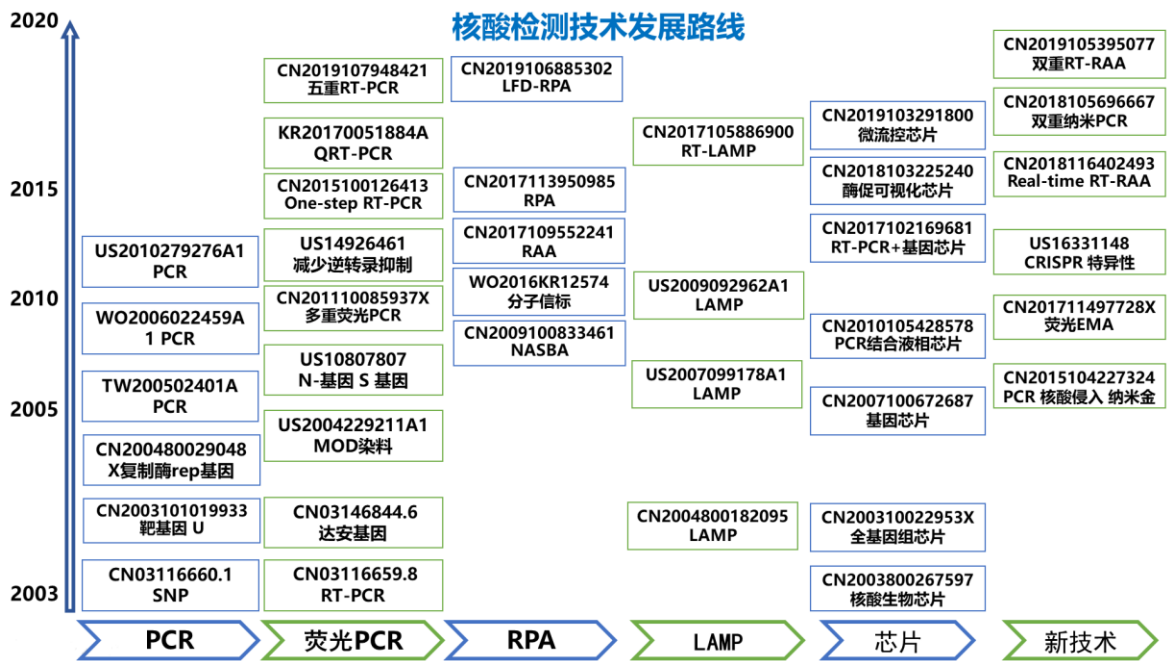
核酸检测技术发展路线

2020
2015
2010
2005
2003

US2010279276A1
PCR

WO2006022459A
1 PCR

TW200502401A
PCR

CN200480029048
X复制酶rep基因

CN2003101019933
靶基因 U

CN03116660.1
SNP

CN2019107948421
五重RT-PCR

KR20170051884A
QRT-PCR

CN2015100126413
One-step RT-PCR

US14926461
减少逆转录抑制

CN201110085937X
多重荧光PCR

US10807807
N-基因 S 基因

US2004229211A1
MOD染料

CN03146844.6
达安基因

CN03116659.8
RT-PCR

CN2019106885302
LFD-RPA

CN2017113950985
RPA

CN2017109552241
RAA

WO2016KR12574
分子信标

CN2009100833461
NASBA

CN2017105886900
RT-LAMP

US2009092962A1
LAMP

US2007099178A1
LAMP

CN2004800182095
LAMP

CN2019103291800
微流控芯片

CN2018103225240
酶促可视化芯片

CN2017102169681
RT-PCR+基因芯片

CN2010105428578
PCR结合液相芯片

CN2007100672687
基因芯片

CN200310022953X
全基因组芯片

CN2003800267597
核酸生物芯片

CN2019105395077
双重RT-RAA

CN2018105696667
双重纳米PCR

CN2018116402493
Real-time RT-RAA

US16331148
CRISPR 特异性

CN201711497728X
荧光EMA

CN2015104227324
PCR 核酸侵入 纳米金

PCR
荧光PCR
RPA
LAMP
芯片
新技术